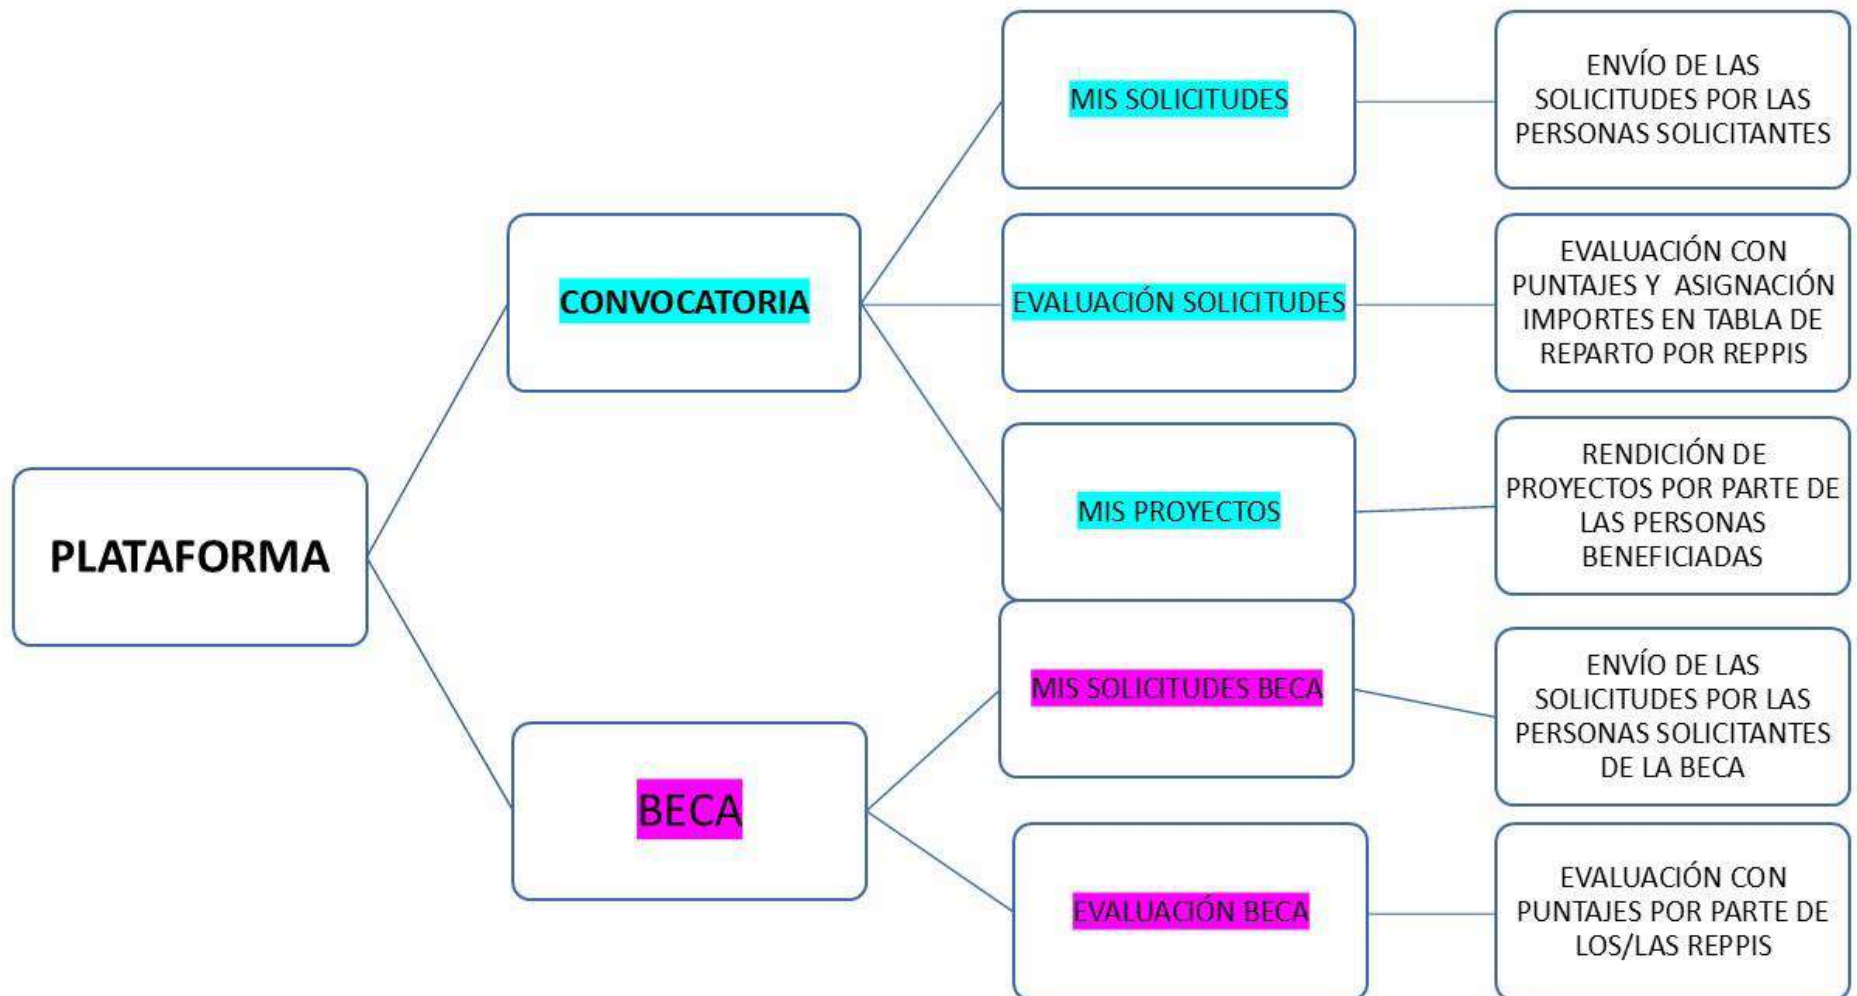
PLATAFORMA

CONVOCATORIA

MIS SOLICITUDES

ENVÍO DE LAS SOLICITUDES POR LAS PERSONAS SOLICITANTES

EVALUACIÓN SOLICITUDES

EVALUACIÓN CON PUNTAJES Y ASIGNACIÓN IMPORTES EN TABLA DE REPARTO POR REPPIS

MIS PROYECTOS

RENDICIÓN DE PROYECTOS POR PARTE DE LAS PERSONAS BENEFICIADAS

BECA

MIS SOLICITUDES BECA

ENVÍO DE LAS SOLICITUDES POR LAS PERSONAS SOLICITANTES DE LA BECA

EVALUACIÓN BECA

EVALUACIÓN CON PUNTAJES POR PARTE DE LOS/LAS REPPIS